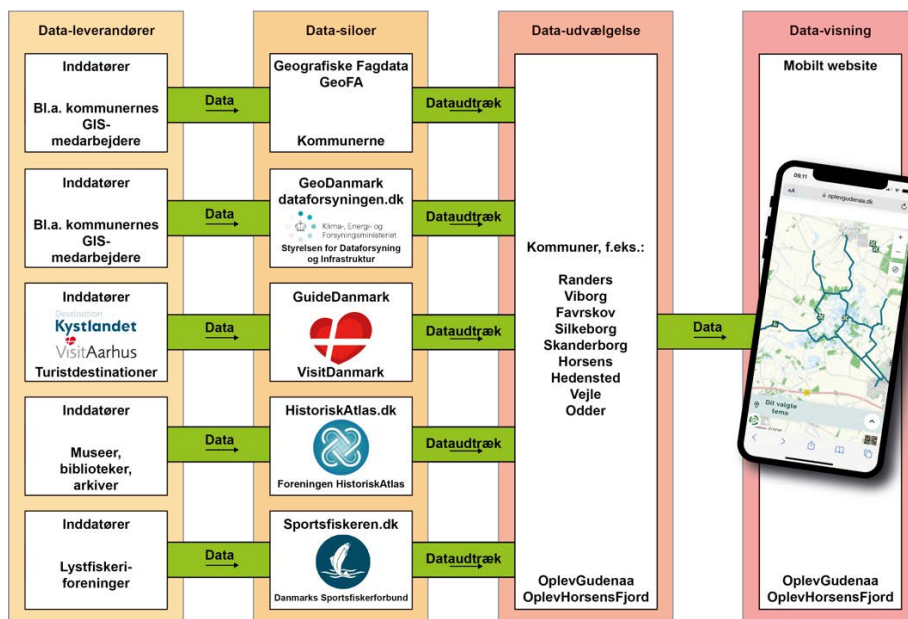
Data-leverandører

Inddatører

Bl.a. kommunernes GIS-medarbejdere

Inddatører

Bl.a. kommunernes GIS-medarbejdere

Inddatører

Destination Kystlandet

VisitAarhus

Turistdestinationer

Inddatører

Museer, biblioteker, arkiver

Inddatører

Lystfiskeri-foreninger

Data

Data

Data

Data

Data

Data-siloer

Geografiske Fagdata GeoFA

Kommunerne

GeoDanmark dataforsyningen.dk

Klima-, Energi- og Forsyningsministeriet

Styrelsen for Dataforsyning og Infrastruktur

GuideDanmark

VisitDanmark

HistoriskAtlas.dk

Foreningen HistoriskAtlas

Sportsfiskeren.dk

Danmarks Sportsfiskerforbund

Dataudtræk

Dataudtræk

Dataudtræk

Dataudtræk

Dataudtræk

Data-udvælgelse

Kommuner, f.eks.:

Randers
Viborg
Favrskov
Silkeborg
Skanderborg
Horsens
Hedensted
Vejle
Odder

OplevGudenaa
OplevHorsensFjord

Data

Data-visning

Mobilt website

09:11

oplevgudenaa.dk

Dit valgte tema

OplevGudenaa
OplevHorsensFjord